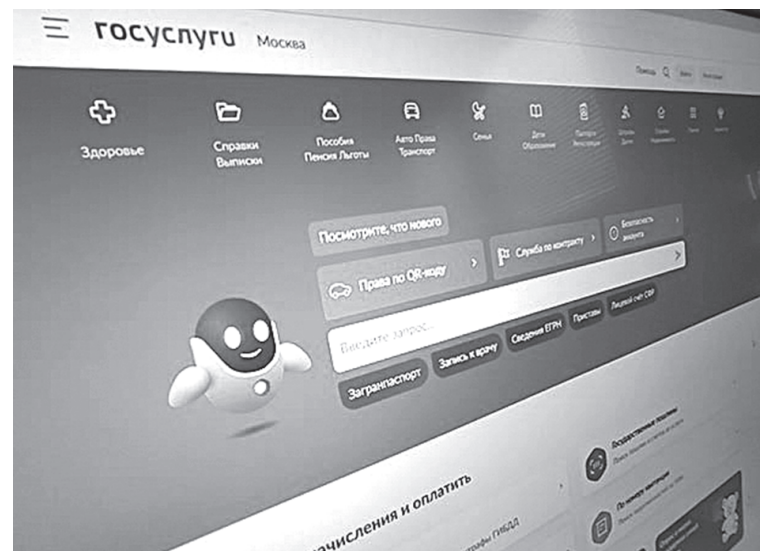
госуслуги Москва

Помощь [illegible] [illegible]

Здоровье

Справки Выписки

Пособия Пенсия Льготы

Авто Права Транспорт

Семья

Дети Образование

Паспорта Регистрация

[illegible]

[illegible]

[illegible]

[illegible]

Посмотрите, что нового

Права по QR-коду

Служба по контракту

Безопасность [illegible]

Введите запрос...

Запись к врачу

Сведения ЕГРН

Приставы

Лицевой счёт СФР

Загранпаспорт

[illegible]числения и оплатить

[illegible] ГИБДД

Государственные пошлины

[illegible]

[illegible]